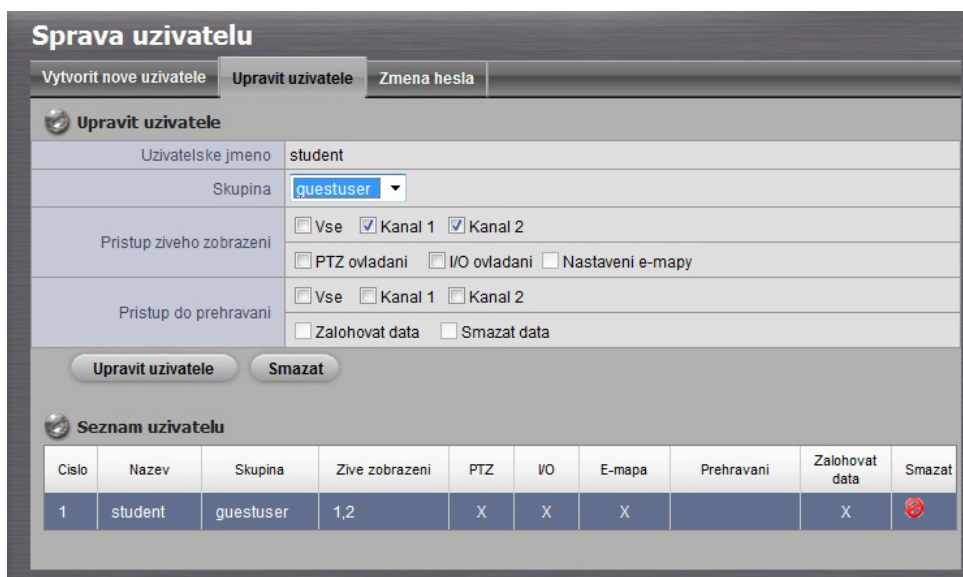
Sprava uzivatelu

Vytvorit nove uzivatele | Upravit uzivatele | Zmena hesla

Upravit uzivatele

| Uzivatelske jmeno | student |
|---|---|
| Skupina | guestuser |
| Pristup ziveho zobrazeni | Vse Kanal 1 Kanal 2 |
| | PTZ ovladani I/O ovladani Nastaveni e-mapy |
| Pristup do prehravani | Vse Kanal 1 Kanal 2 |
| | Zalohovat data Smazat data |

Upravit uzivatele Smazat

Seznam uzivatelu

| Cislo | Nazev | Skupina | Zive zobrazeni | PTZ | I/O | E-mapa | Prehravani | Zalohovat data | Smazat |
|---|---|---|---|---|---|---|---|---|---|
| 1 | student | guestuser | 1,2 | X | X | X | | X | |